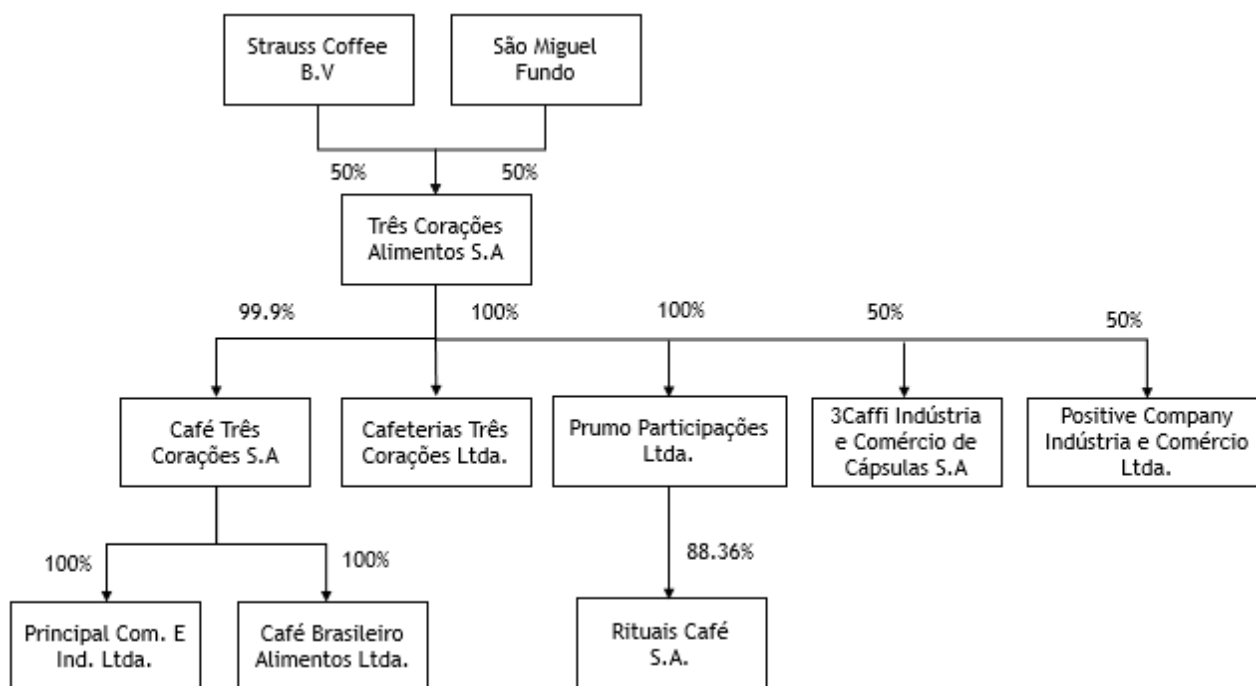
Strauss Coffee B.V

São Miguel Fundo

50%

50%

Três Corações Alimentos S.A

99.9%

100%

100%

50%

50%

Café Três Corações S.A

Cafeterias Três Corações Ltda.

Prumo Participações Ltda.

3Caffi Indústria e Comércio de Cápsulas S.A

Positive Company Indústria e Comércio Ltda.

100%

100%

88.36%

Principal Com. E Ind. Ltda.

Café Brasileiro Alimentos Ltda.

Rituais Café S.A.